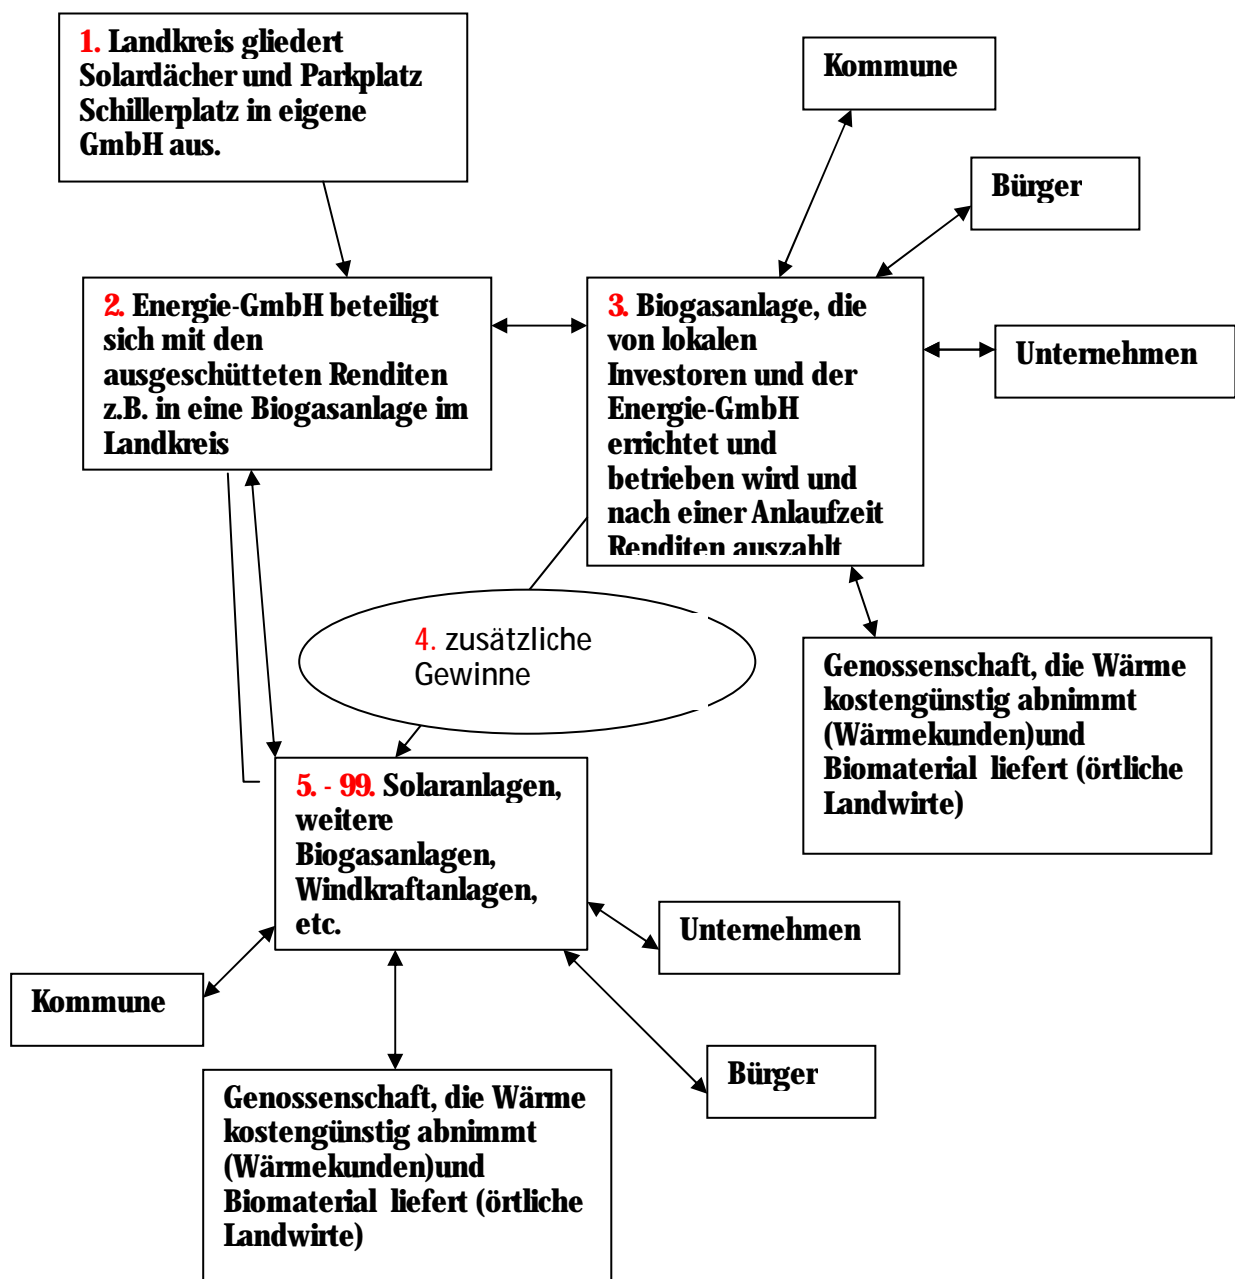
1. Landkreis gliedert Solardächer und Parkplatz Schillerplatz in eigene GmbH aus.

Kommune

Bürger

2. Energie-GmbH beteiligt sich mit den ausgeschütteten Renditen z.B. in eine Biogasanlage im Landkreis

3. Biogasanlage, die von lokalen Investoren und der Energie-GmbH errichtet und betrieben wird und nach einer Anlaufzeit Renditen auszahlt

Unternehmen

4. zusätzliche Gewinne

Genossenschaft, die Wärme kostengünstig abnimmt (Wärmekunden)und Biomaterial liefert (örtliche Landwirte)

5. - 99. Solaranlagen, weitere Biogasanlagen, Windkraftanlagen, etc.

Unternehmen

Kommune

Bürger

Genossenschaft, die Wärme kostengünstig abnimmt (Wärmekunden)und Biomaterial liefert (örtliche Landwirte)